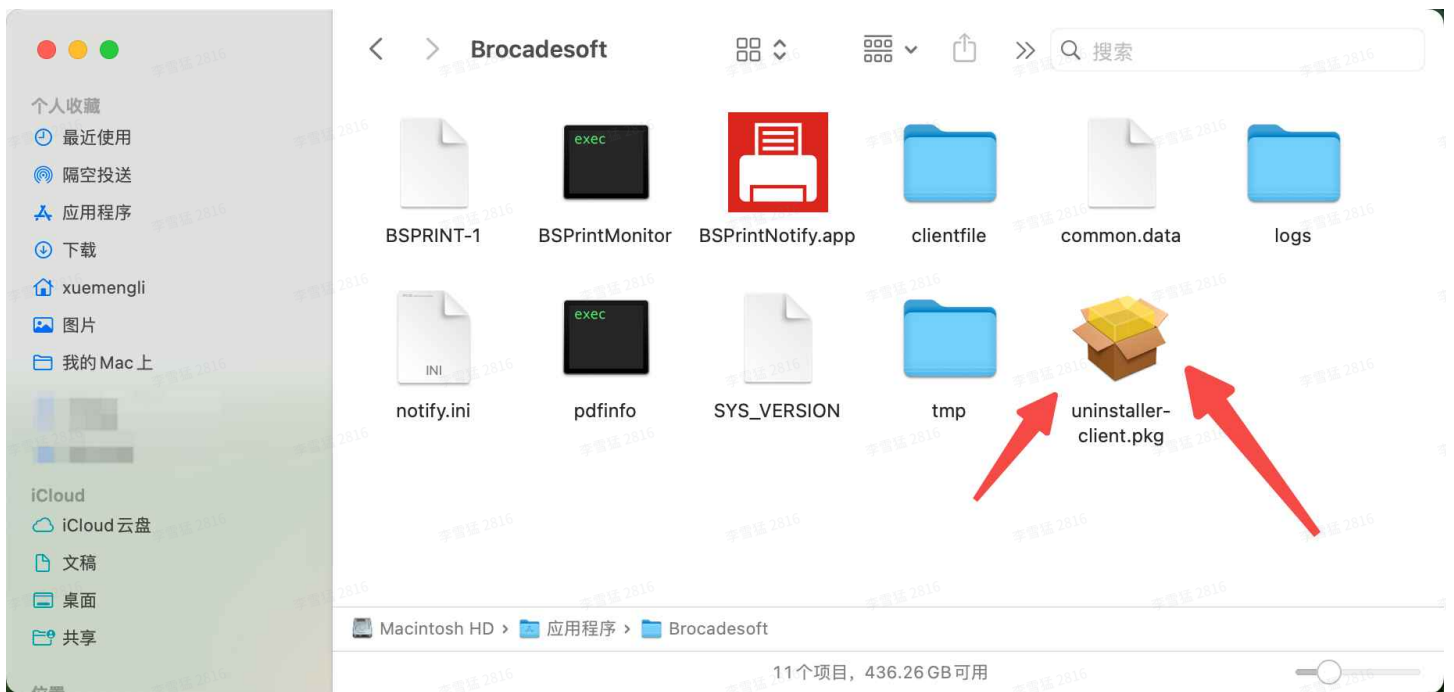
Brocadesoft

搜索

个人收藏
最近使用
隔空投送
应用程序
下载
xuemengli
图片
我的 Mac 上

iCloud
iCloud 云盘
文稿
桌面
共享

位置

exec
exec
INI

BSPRINT-1
BSPrintMonitor
BSPrintNotify.app
clientfile
common.data
logs
notify.ini
pdfinfo
SYS_VERSION
tmp
uninstaller-client.pkg

Macintosh HD > 应用程序 > Brocadesoft

11个项目，436.26 GB可用

李雪猛 2816